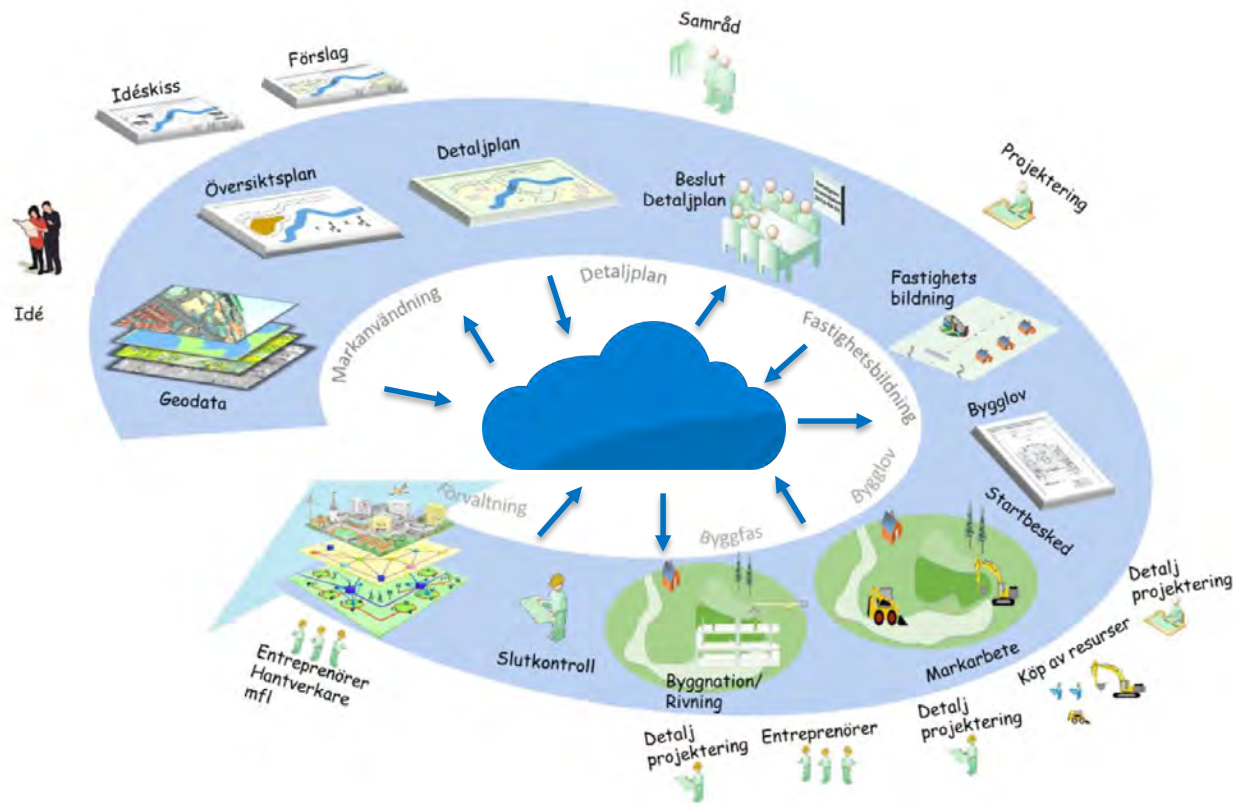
Samråd

Förslag

Idéskiss

Detaljplan

Översiktsplan

Beslut Detaljplan

Projektering

Idé

Detaljplan

Markanvändning

Fastighetsbildning

Fastighets bildning

Geodata

Bygglov

Bygglov

Förvaltning

Byggfas

Startbesked

Detalj projektering

Entreprenörer Hantverkare mfl

Slutkontroll

Byggnation/ Rivning

Markarbete

Köp av resurser

Detalj projektering

Entreprenörer

Detalj projektering